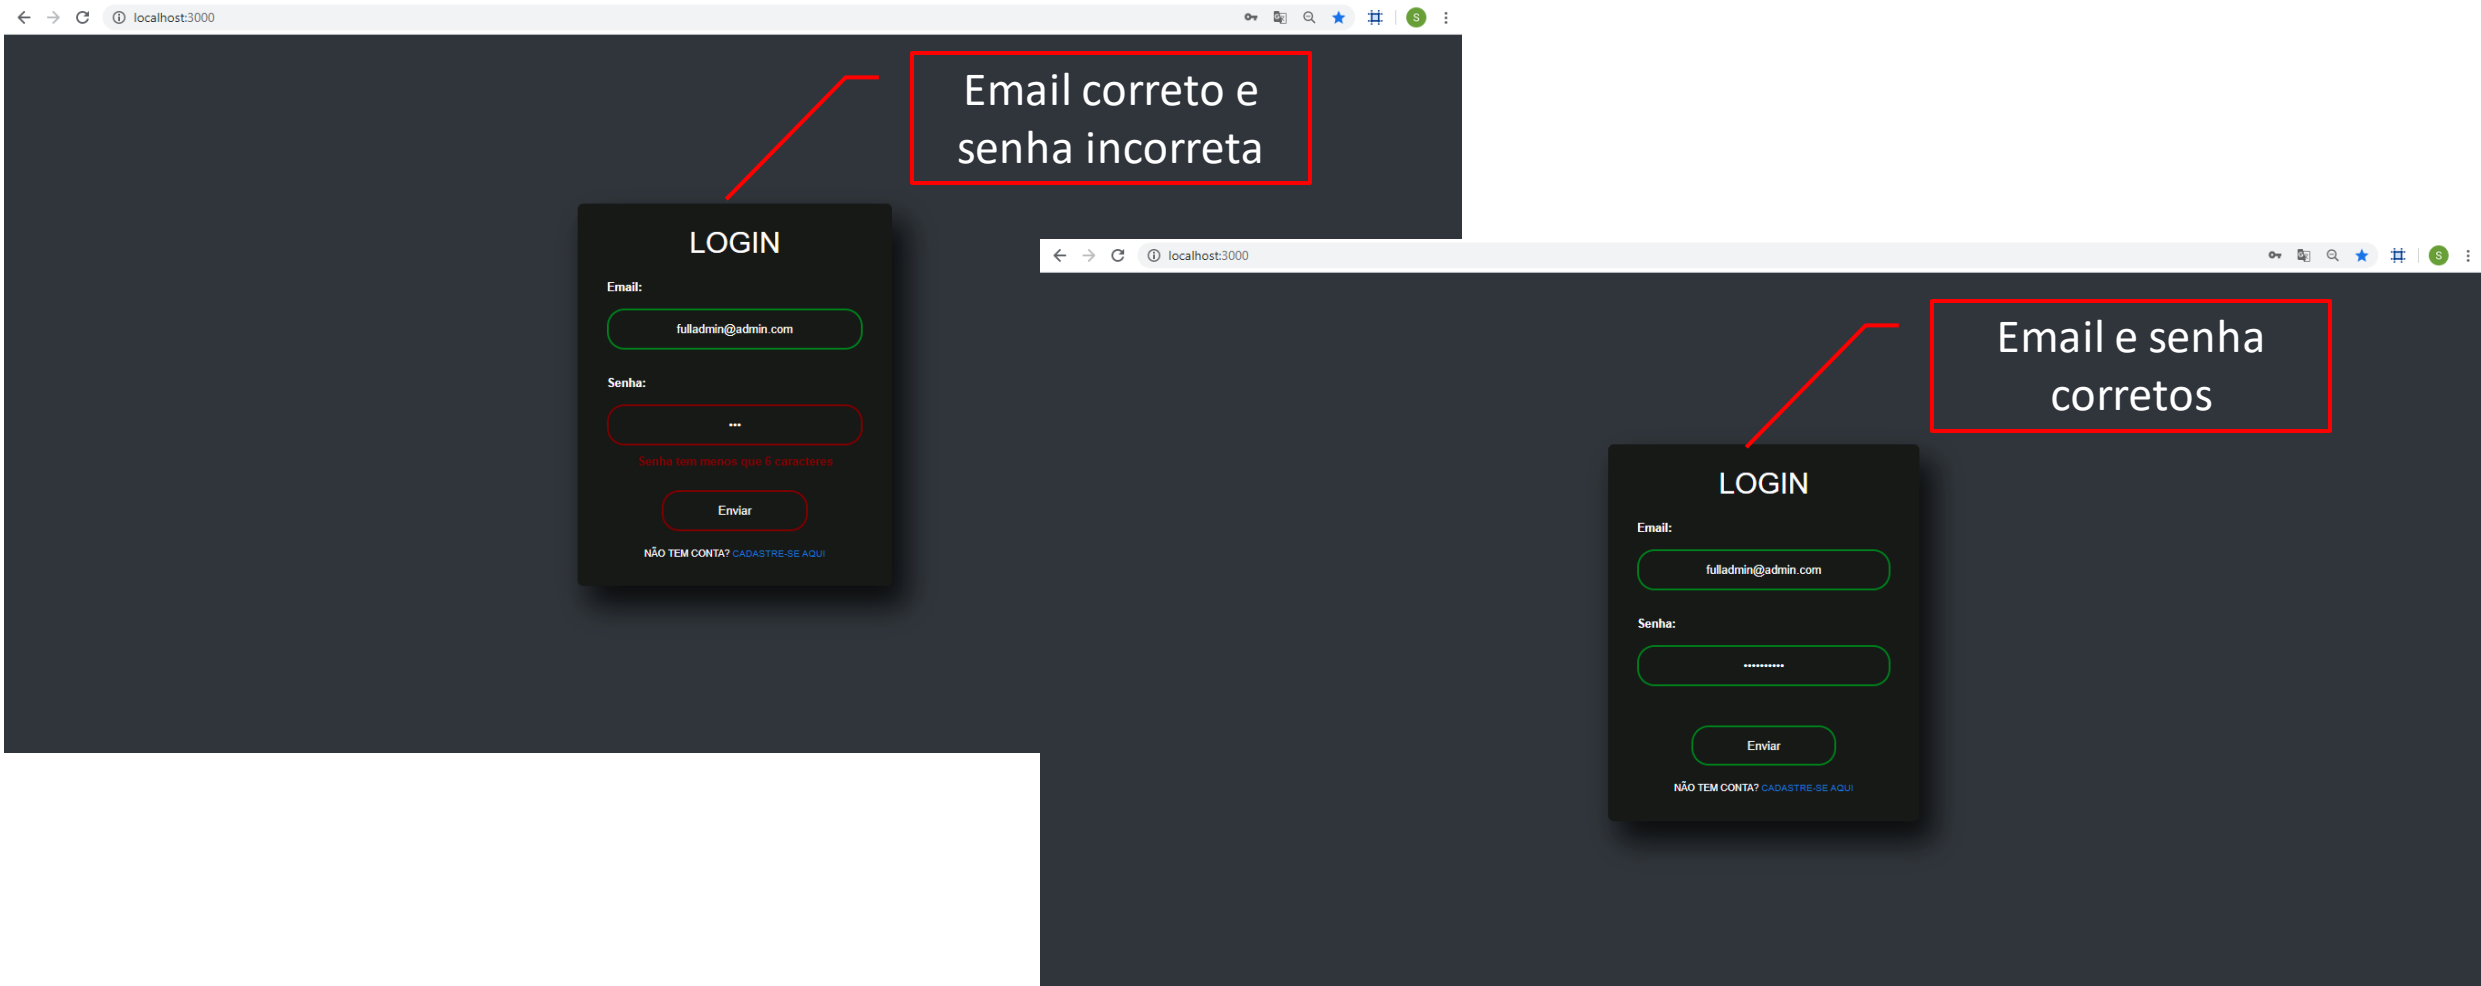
localhost:3000

Email correto e senha incorreta

LOGIN

Email:

fulladmin@admin.com

Senha:

•••

Senha tem menos que 6 caracteres

Enviar

NÃO TEM CONTA? CADASTRE-SE AQUI

localhost:3000

Email e senha corretos

LOGIN

Email:

fulladmin@admin.com

Senha:

••••••••••

Enviar

NÃO TEM CONTA? CADASTRE-SE AQUI